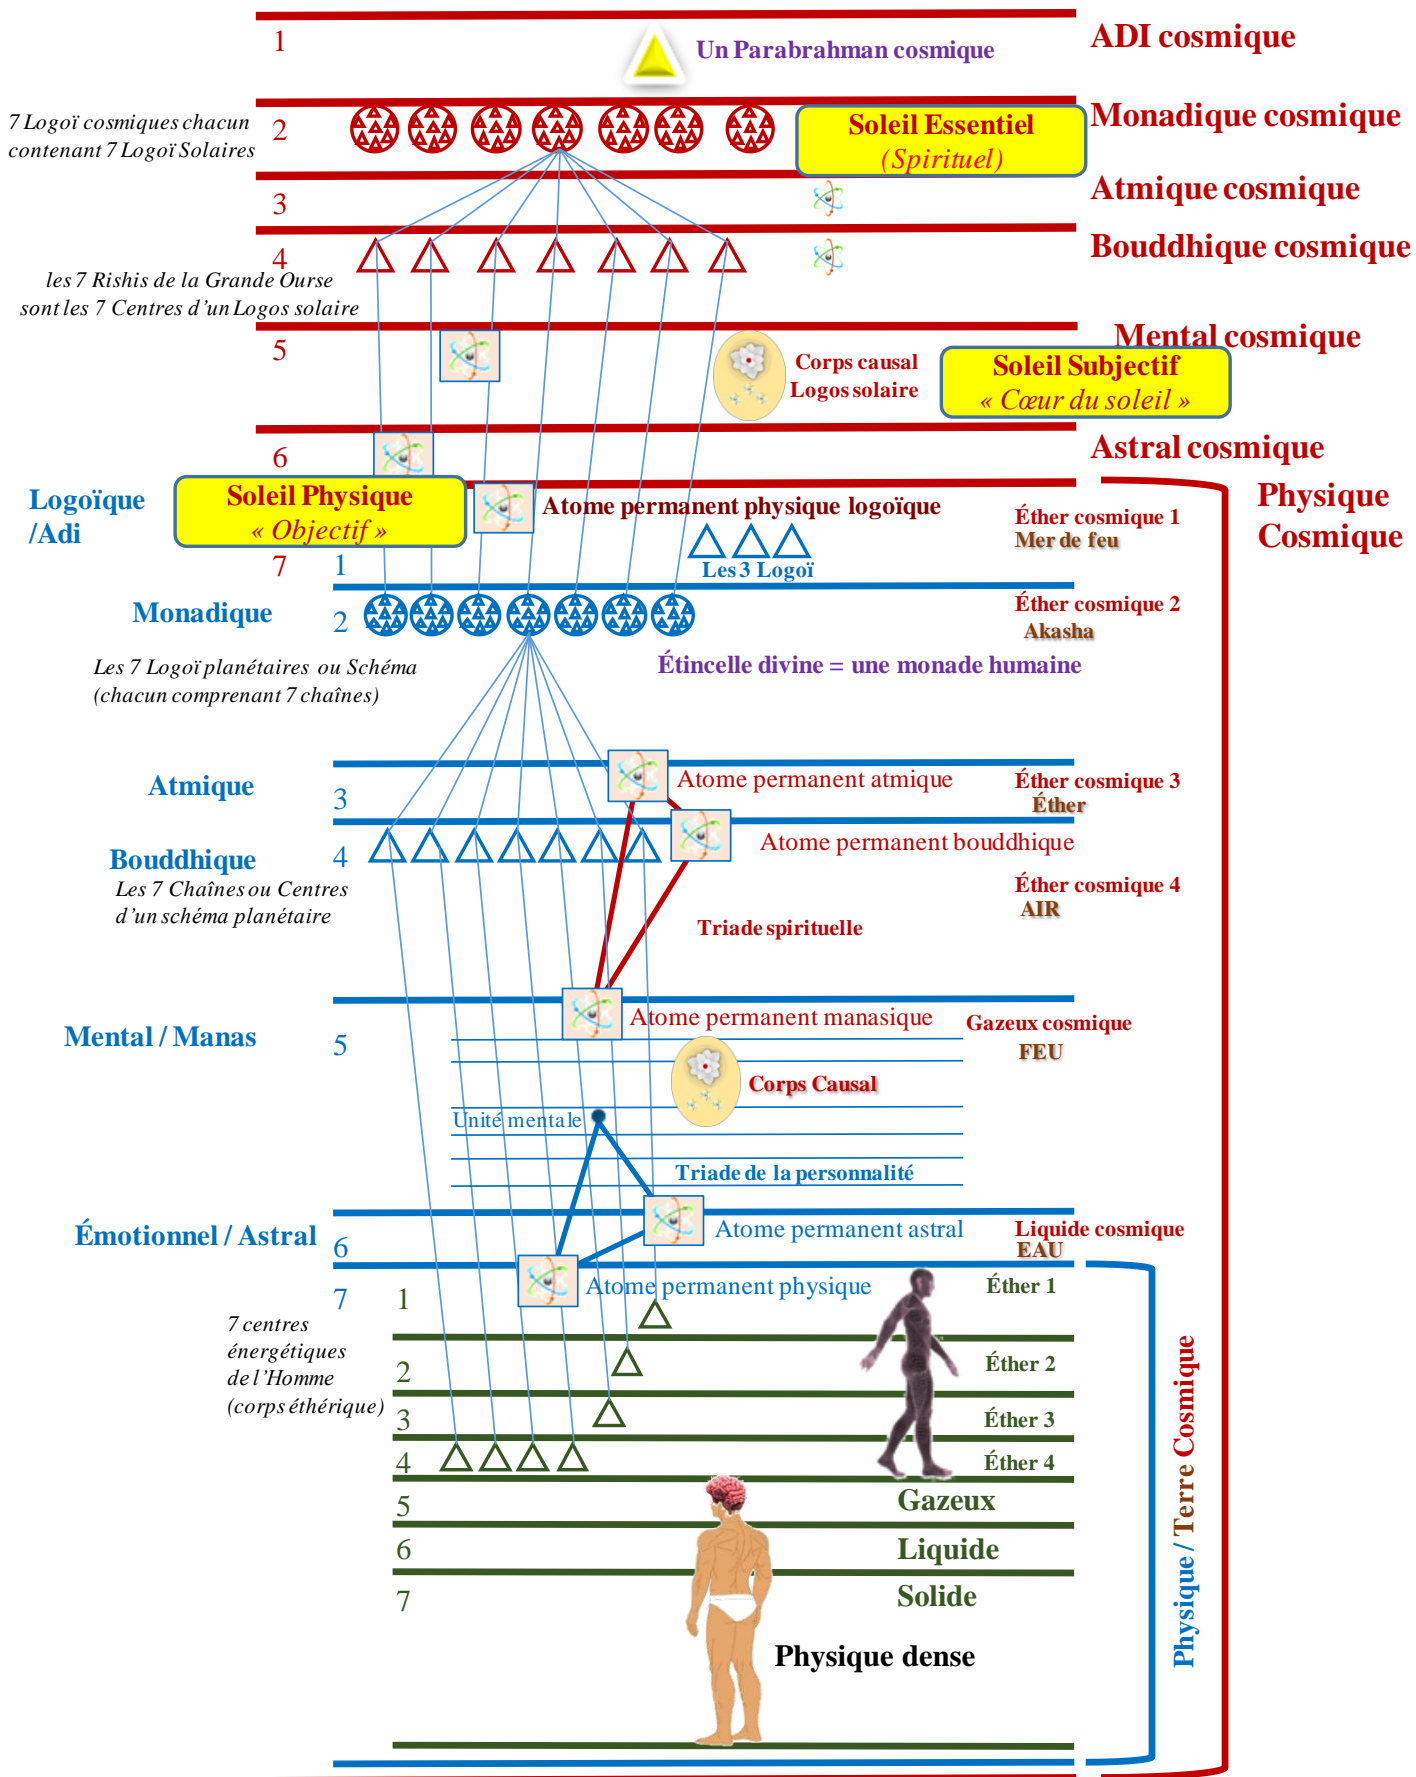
1
Un Parabrahman cosmique
ADI cosmique

7 Logoï cosmiques chacun contenant 7 Logoï Solaires
2
Soleil Essentiel
(Spirituel)
Monadique cosmique

3
Atmique cosmique

4
Bouddhique cosmique
les 7 Rishis de la Grande Ourse sont les 7 Centres d'un Logos solaire

5
Corps causal
Logos solaire
Mental cosmique
Soleil Subjectif
« Cœur du soleil »

6
Astral cosmique

Logoïque /Adi
Soleil Physique
« Objectif »
Atome permanent physique logoïque
Physique Cosmique
Éther cosmique 1
Mer de feu
7
1
Les 3 Logoï

Monadique
2
Éther cosmique 2
Akasha
Les 7 Logoï planétaires ou Schéma (chacun comprenant 7 chaînes)
Étincelle divine = une monade humaine

Atmique
3
Atome permanent atmique
Éther cosmique 3
Éther

Bouddhique
4
Atome permanent bouddhique
Les 7 Chaînes ou Centres d'un schéma planétaire
Éther cosmique 4
AIR
Triade spirituelle

Mental / Manas
5
Atome permanent manasique
Gazeux cosmique
FEU
Corps Causal
Unité mentale
Triade de la personnalité

Émotionnel / Astral
6
Atome permanent astral
Liquide cosmique
EAU

7
1
Atome permanent physique
Éther 1
7 centres énergétiques de l'Homme (corps éthérique)
2
Éther 2
3
Éther 3
4
Éther 4
5
Gazeux
6
Liquide
7
Solide
Physique dense
Physique / Terre Cosmique